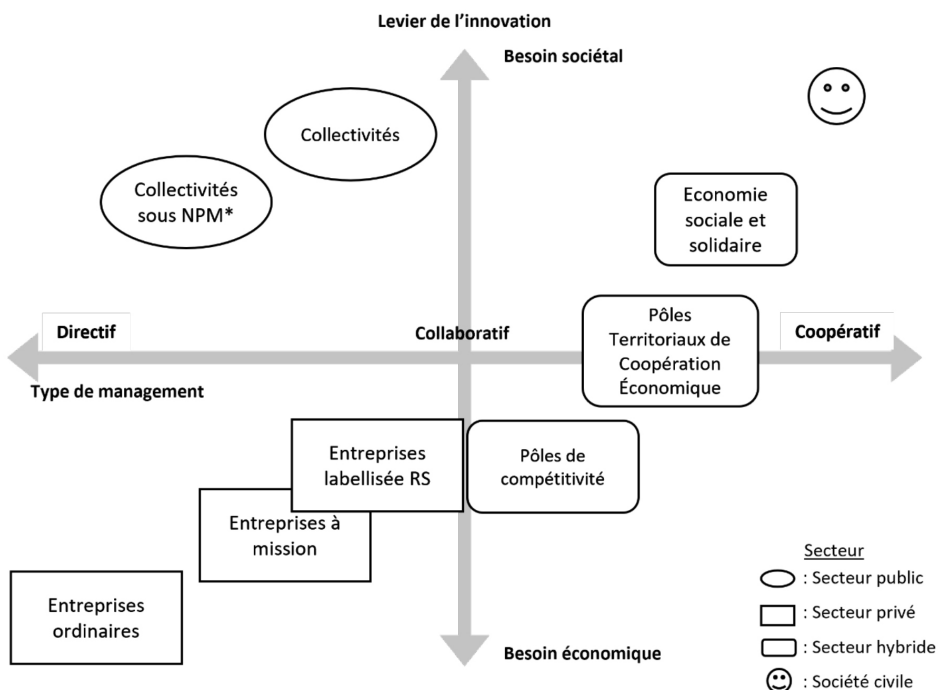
Levier de l'innovation

Besoin sociétal

Collectivités

Collectivités sous NPM*

Economie sociale et solidaire

Directif

Collaboratif

Pôles Territoriaux de Coopération Économique

Coopératif

Type de management

Entreprises labellisée RS

Pôles de compétitivité

Entreprises à mission

Entreprises ordinaires

Besoin économique

Secteur
: Secteur public
: Secteur privé
: Secteur hybride
: Société civile